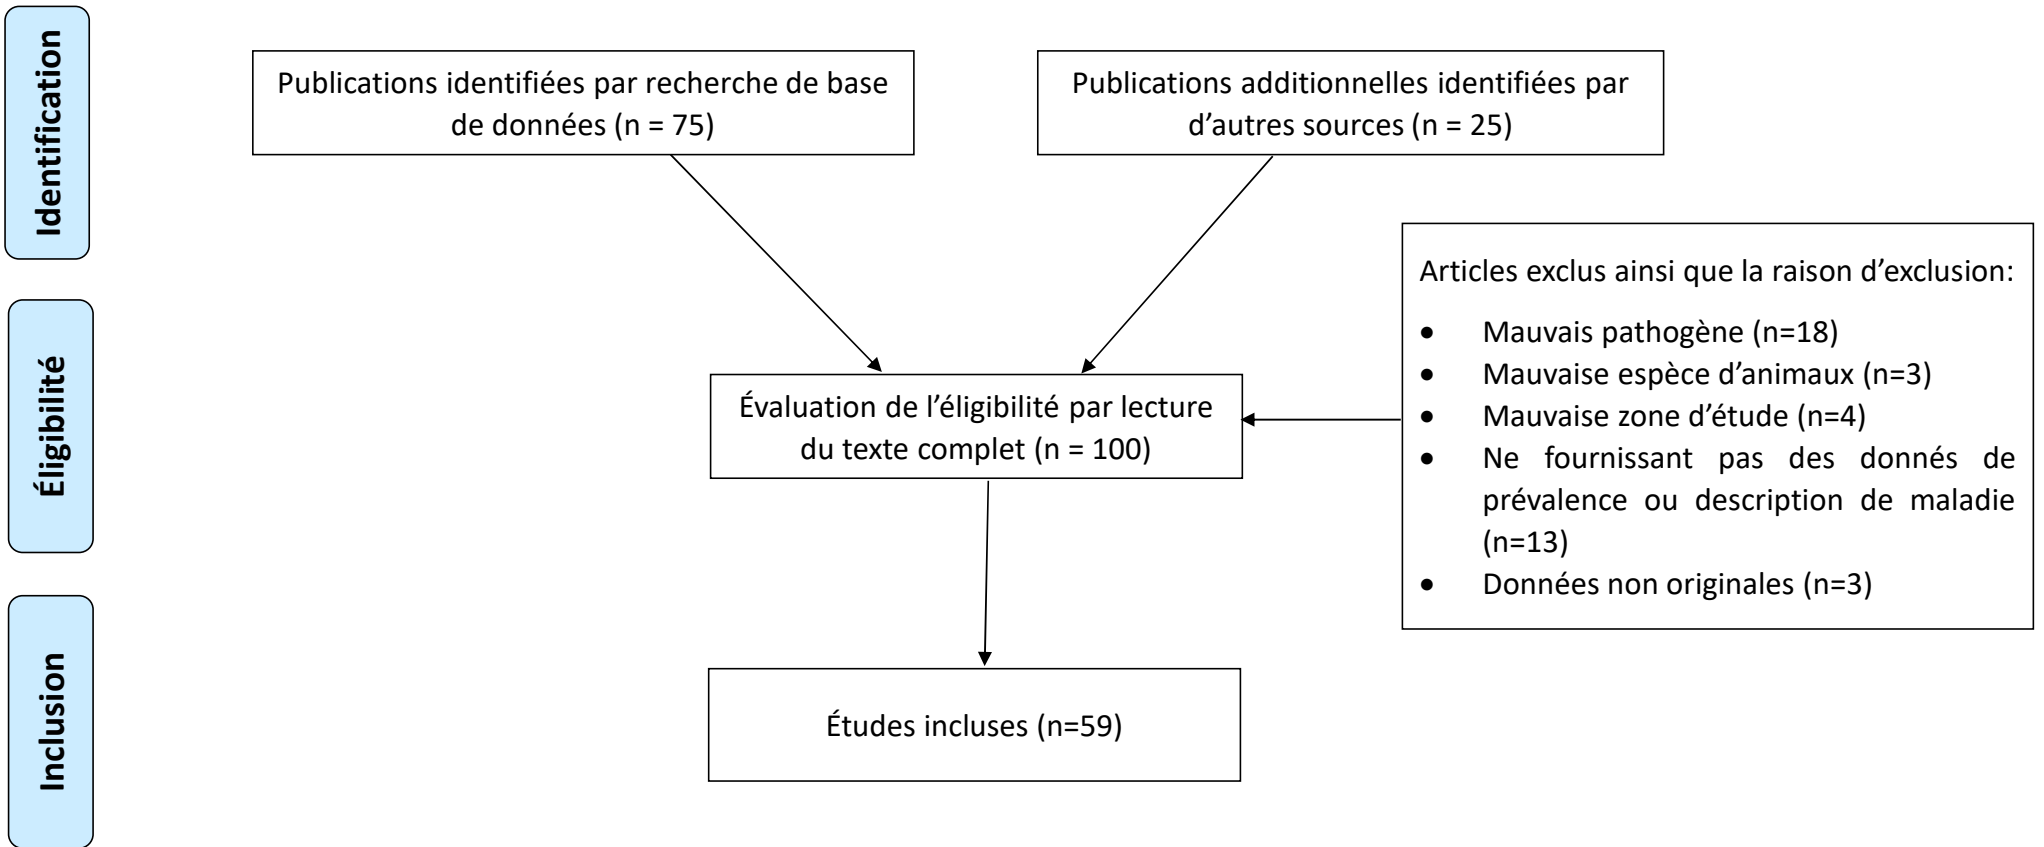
Identification

Éligibilité

Inclusion

Publications identifiées par recherche de base de données (n = 75)

Publications additionnelles identifiées par d'autres sources (n = 25)

Évaluation de l'éligibilité par lecture du texte complet (n = 100)

Articles exclus ainsi que la raison d'exclusion:

- Mauvais pathogène (n=18)
- Mauvaise espèce d'animaux (n=3)
- Mauvaise zone d'étude (n=4)
- Ne fournissant pas des donnés de prévalence ou description de maladie (n=13)
- Données non originales (n=3)

Études incluses (n=59)